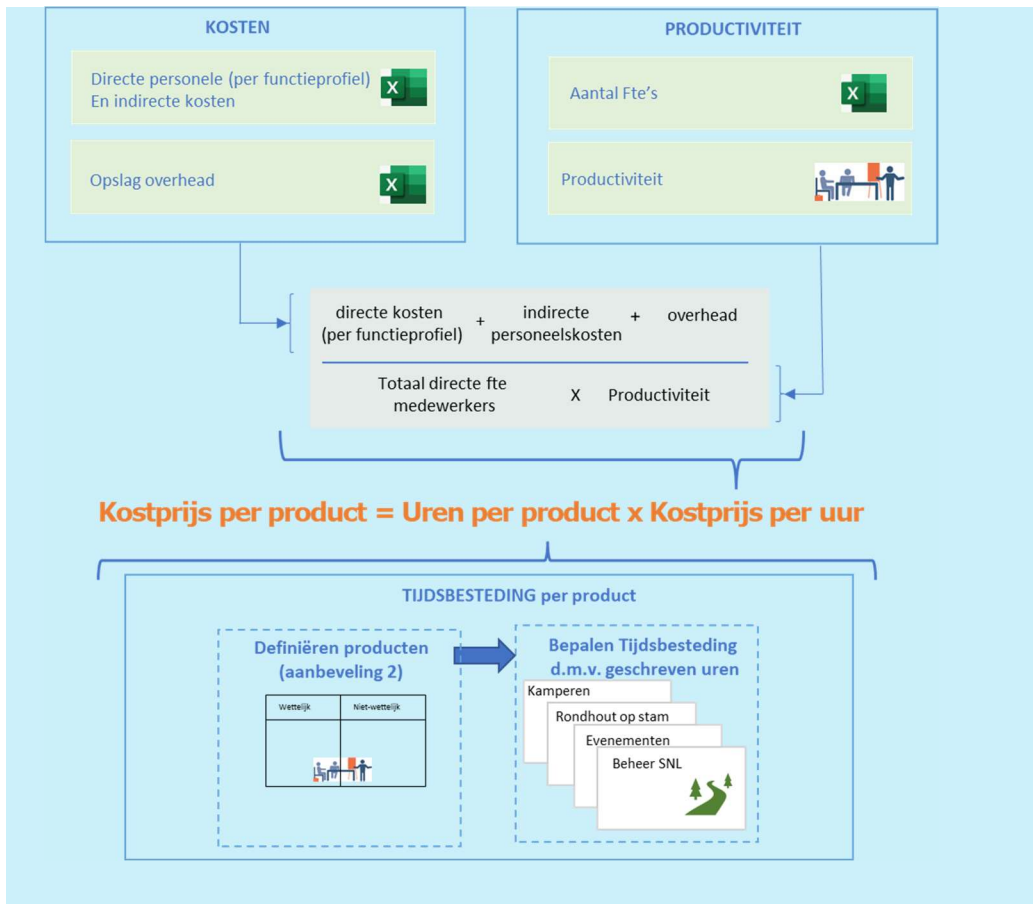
KOSTEN

Directe personele (per functieprofiel) En indirecte kosten

Opslag overhead

PRODUCTIVITEIT

Aantal Fte's

Productiviteit

| directe kosten (per functieprofiel) | + | indirecte personeelskosten | + | overhead |
|---|---|---|---|---|
| Totaal directe fte medewerkers | | X | | Productiviteit |

Kostprijs per product = Uren per product x Kostprijs per uur

TIJDSBESTEDING per product

Definiëren producten (aanbeveling 2)

| Wettelijk | Niet-wettelijk |
|---|---|
| | |

Bepalen Tijdsbesteding d.m.v. geschreven uren

Kamperen

Rondhout op stam

Evenementen

Beheer SNL